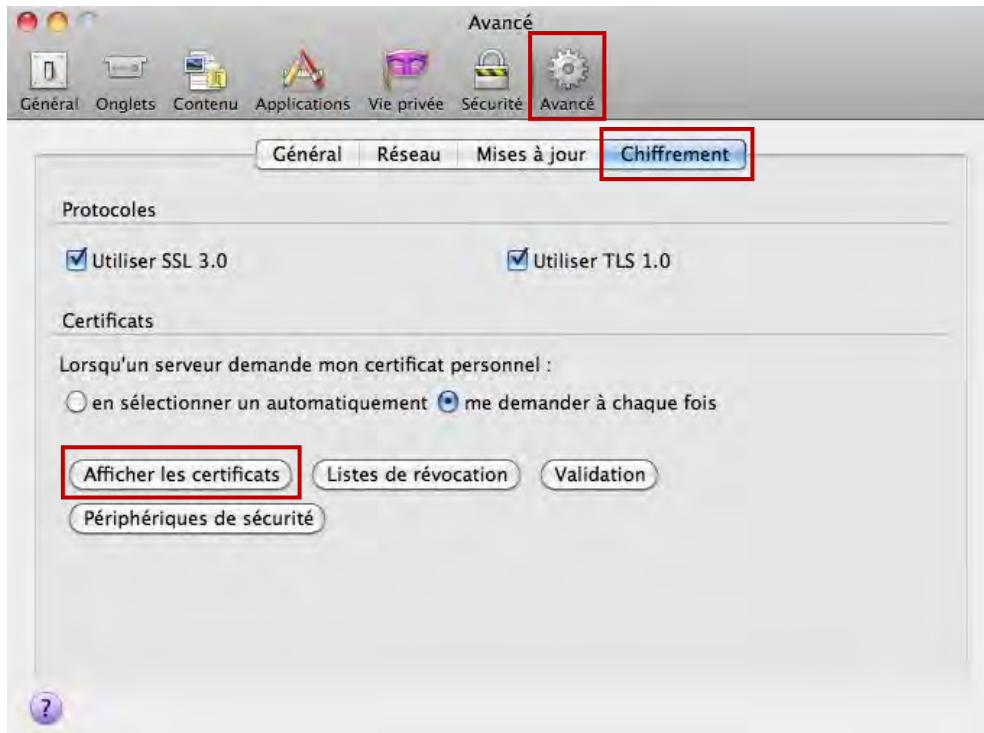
Avancé

Général Onglets Contenu Applications Vie privée Sécurité Avancé

Général Réseau Mises à jour Chiffrement

Protocoles

Utiliser SSL 3.0

Utiliser TLS 1.0

Certificats

Lorsqu'un serveur demande mon certificat personnel :

en sélectionner un automatiquement me demander à chaque fois

Afficher les certificats

Listes de révocation

Validation

Périphériques de sécurité

?